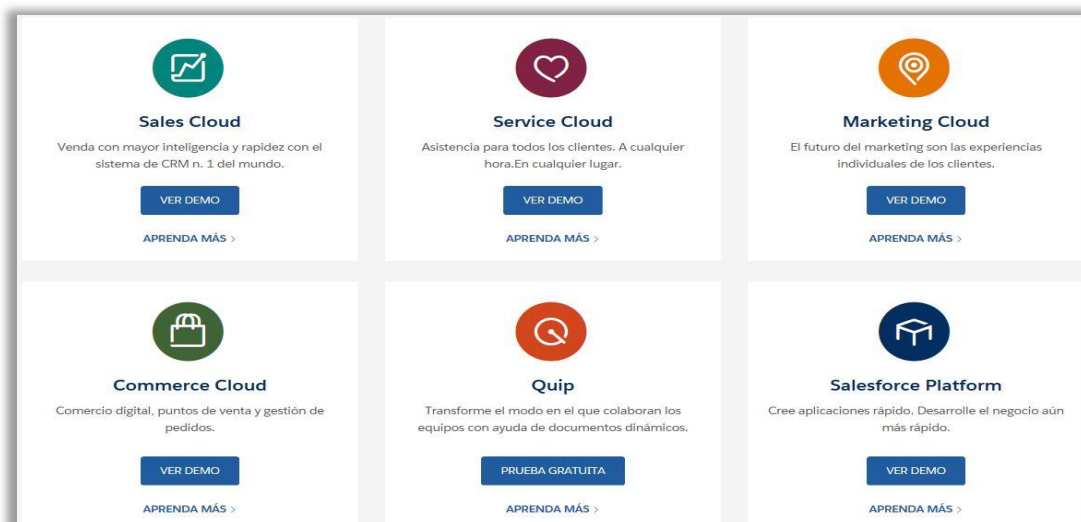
Sales Cloud

Venda con mayor inteligencia y rapidez con el sistema de CRM n. 1 del mundo.

VER DEMO

APRENDA MÁS >

Service Cloud

Asistencia para todos los clientes. A cualquier hora.En cualquier lugar.

VER DEMO

APRENDA MÁS >

Marketing Cloud

El futuro del marketing son las experiencias individuales de los clientes.

VER DEMO

APRENDA MÁS >

Commerce Cloud

Comercio digital, puntos de venta y gestión de pedidos.

VER DEMO

APRENDA MÁS >

Quip

Transforme el modo en el que colaboran los equipos con ayuda de documentos dinámicos.

PRUEBA GRATUITA

APRENDA MÁS >

Salesforce Platform

Cree aplicaciones rápido. Desarrolle el negocio aún más rápido.

VER DEMO

APRENDA MÁS >